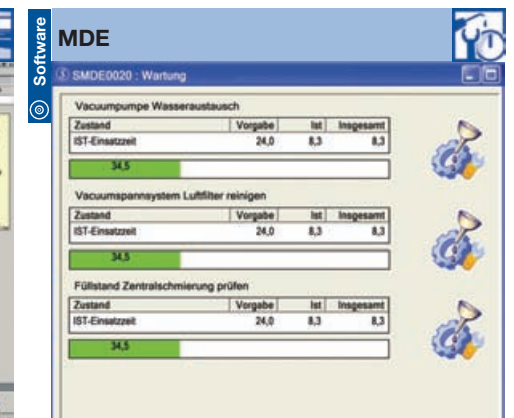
Software

MDE

SMDE0020 : Wartung

Vacuumpumpe Wasseraustausch

| Zustand | Vorgabe | Ist | Insgesamt |
|---|---|---|---|
| IST-Einsatzzeit | 24,0 | 8,3 | 8,3 |

34,5

Vacuumspannsystem Luftfilter reinigen

| Zustand | Vorgabe | Ist | Insgesamt |
|---|---|---|---|
| IST-Einsatzzeit | 24,0 | 8,3 | 8,3 |

34,5

Füllstand Zentralschmierung prüfen

| Zustand | Vorgabe | Ist | Insgesamt |
|---|---|---|---|
| IST-Einsatzzeit | 24,0 | 8,3 | 8,3 |

34,5